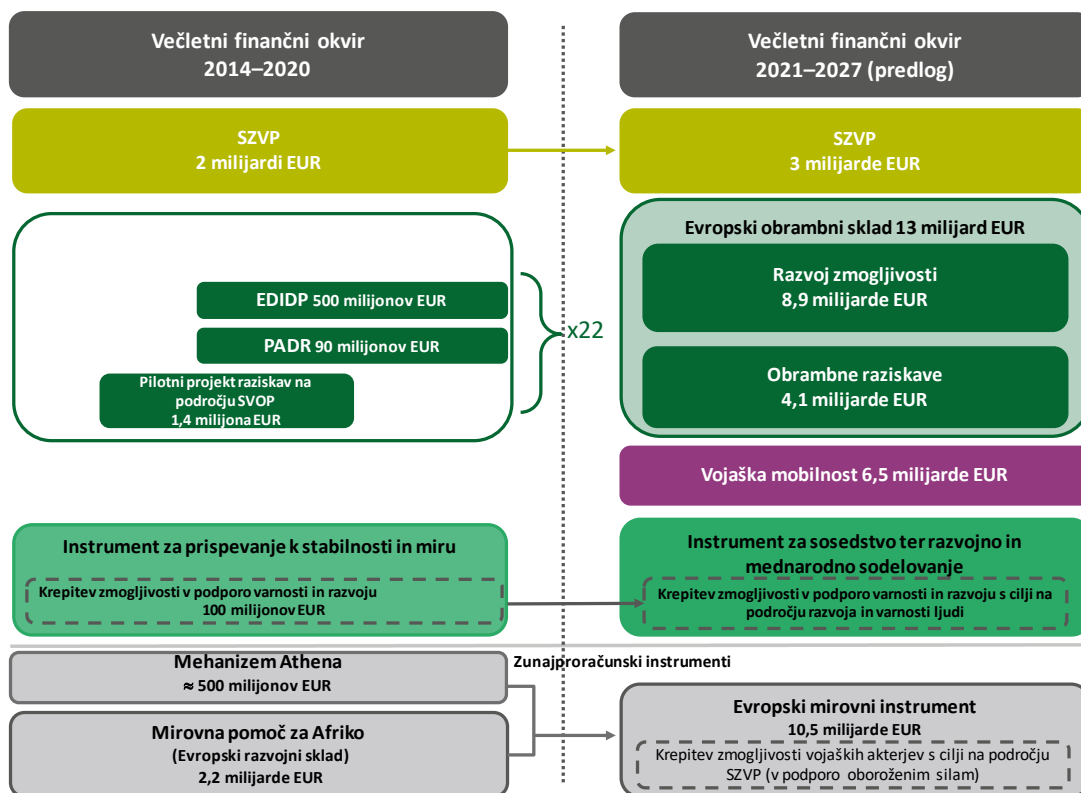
Večletni finančni okvir
2014–2020

Večletni finančni okvir
2021–2027 (predlog)

SZVP
2 milijardi EUR

SZVP
3 milijarde EUR

Evropski obrambni sklad 13 milijard EUR

EDIDP 500 milijonov EUR

PADR 90 milijonov EUR

Pilotni projekt raziskav na področju SVOP
1,4 milijona EUR

x22

Razvoj zmogljivosti
8,9 milijarde EUR

Obrambne raziskave
4,1 milijarde EUR

Vojaška mobilnost 6,5 milijarde EUR

Instrument za prispevanje k stabilnosti in miru

Krepitev zmogljivosti v podporo varnosti in razvoju
100 milijonov EUR

Instrument za sosedstvo ter razvojno in mednarodno sodelovanje

Krepitev zmogljivosti v podporo varnosti in razvoju s cilji na področju razvoja in varnosti ljudi

Mehanizem Athena
≈ 500 milijonov EUR

Zunajproračunski instrumenti

Mirovna pomoč za Afriko
(Evropski razvojni sklad)
2,2 milijarde EUR

Evropski mirovni instrument
10,5 milijarde EUR

Krepitev zmogljivosti vojaških akterjev s cilji na področju SZVP (v podporo oboroženim silam)